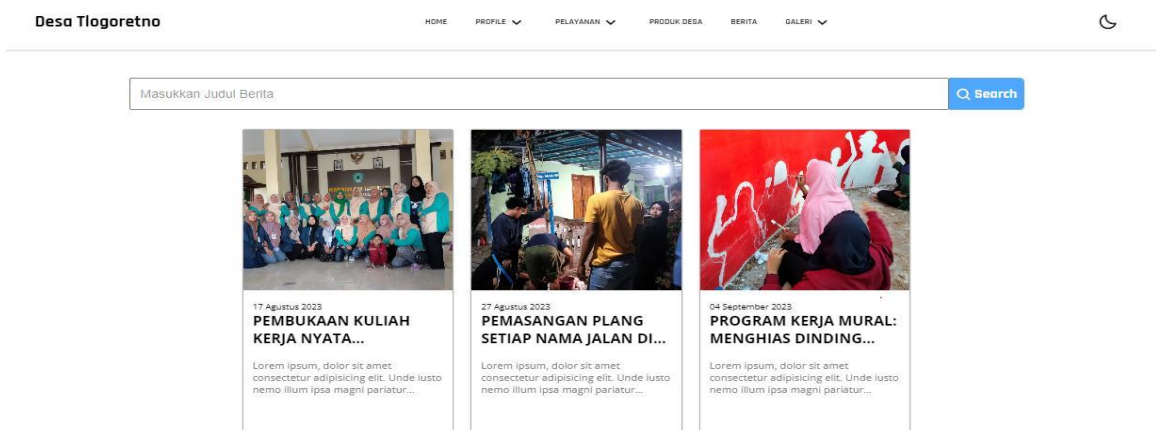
Desa Tlogoretno

HOME PROFILE PELAYANAN PRODUK DESA BERITA GALERI

Masukkan Judul Berita

Search

17 Agustus 2023
PEMBUKAAN KULIAH KERJA NYATA...
Lorem ipsum, dolor sit amet consectetur adipisicing elit. Unde iusto nemo illum ipsa magni pariatur...

27 Agustus 2023
PEMASANGAN PLANG SETIAP NAMA JALAN DI...
Lorem ipsum, dolor sit amet consectetur adipisicing elit. Unde iusto nemo illum ipsa magni pariatur...

04 September 2023
PROGRAM KERJA MURAL: MENGHIAS DINDING...
Lorem ipsum, dolor sit amet consectetur adipisicing elit. Unde iusto nemo illum ipsa magni pariatur...